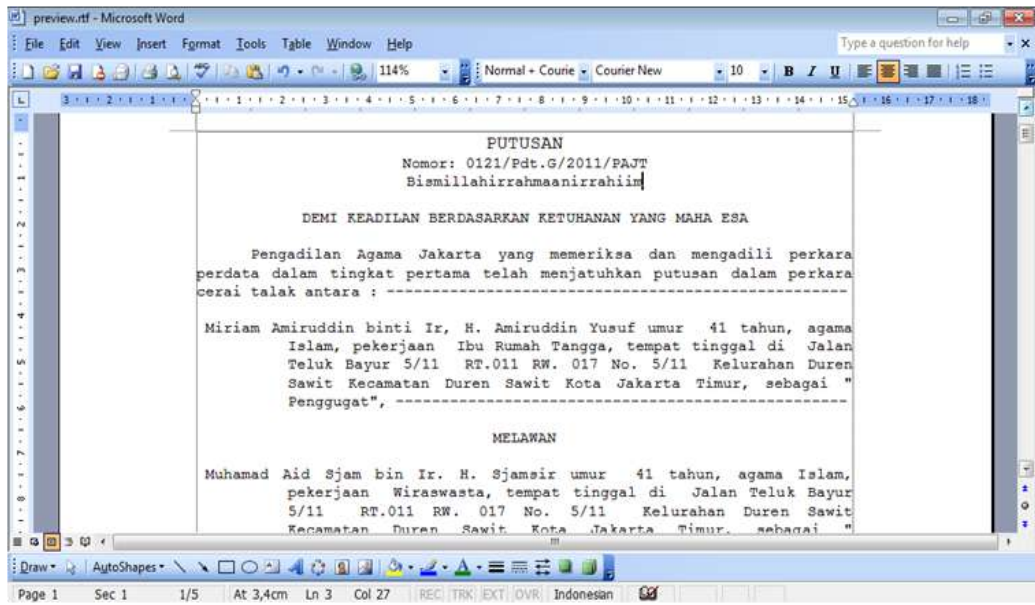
preview.rtf - Microsoft Word

File Edit View Insert Format Tools Table Window Help

Type a question for help

114%

Normal + Courie Courier New 10 B I U

PUTUSAN
Nomor: 0121/Pdt.G/2011/PAJT
Bismillahirrahmaanirrahiim

DEMI KEADILAN BERDASARKAN KETUHANAN YANG MAHA ESA

Pengadilan Agama Jakarta yang memeriksa dan mengadili perkara perdata dalam tingkat pertama telah menjatuhkan putusan dalam perkara cerai talak antara : --------------------------------------------------

Miriam Amiruddin binti Ir, H. Amiruddin Yusuf umur 41 tahun, agama Islam, pekerjaan Ibu Rumah Tangga, tempat tinggal di Jalan Teluk Bayur 5/11 RT.011 RW. 017 No. 5/11 Kelurahan Duren Sawit Kecamatan Duren Sawit Kota Jakarta Timur, sebagai " Penggugat", --------------------------------------------------

MELAWAN

Muhamad Aid Sjam bin Ir. H. Sjamsir umur 41 tahun, agama Islam, pekerjaan Wiraswasta, tempat tinggal di Jalan Teluk Bayur 5/11 RT.011 RW. 017 No. 5/11 Kelurahan Duren Sawit Kecamatan Duren Sawit Kota Jakarta Timur, sebagai "

Draw AutoShapes

Page 1 Sec 1 1/5 At 3,4cm Ln 3 Col 27 REC TRK EXT OVR Indonesian